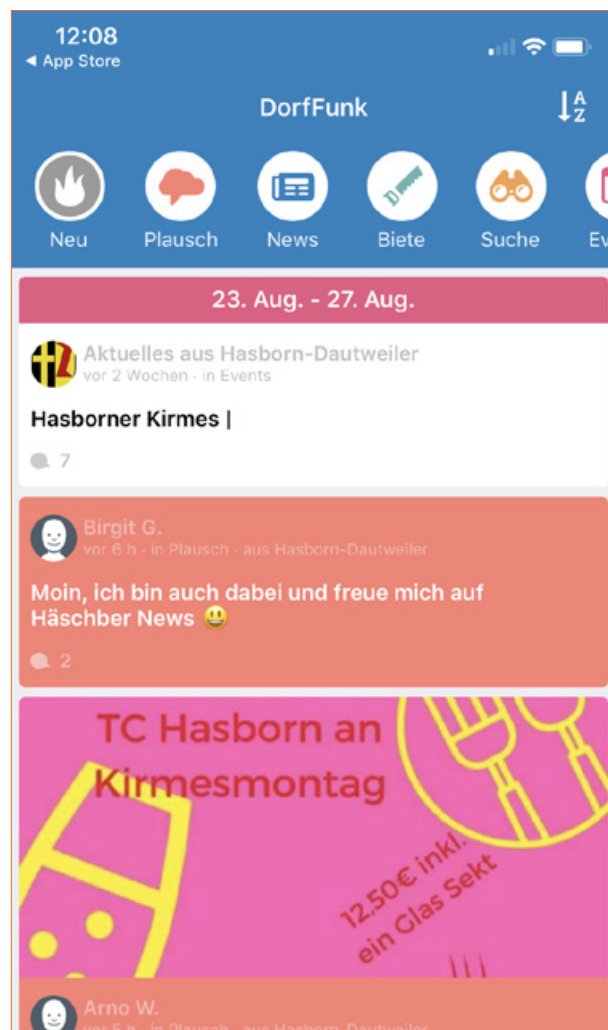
12:08
◂ App Store

DorfFunk

Neu
Plausch
News
Biete
Suche
Ev

23. Aug. - 27. Aug.

Aktuelles aus Hasborn-Dautweiler
vor 2 Wochen · in Events

Hasborner Kirmes |

7

Birgit G.
vor 6 h · in Plausch · aus Hasborn-Dautweiler

Moin, ich bin auch dabei und freue mich auf Häschber News 😃

2

TC Hasborn an Kirmesmontag

12.50€ inkl. ein Glas Sekt

Arno W.
vor 5 h · in Plausch · aus Hasborn-Dautweiler